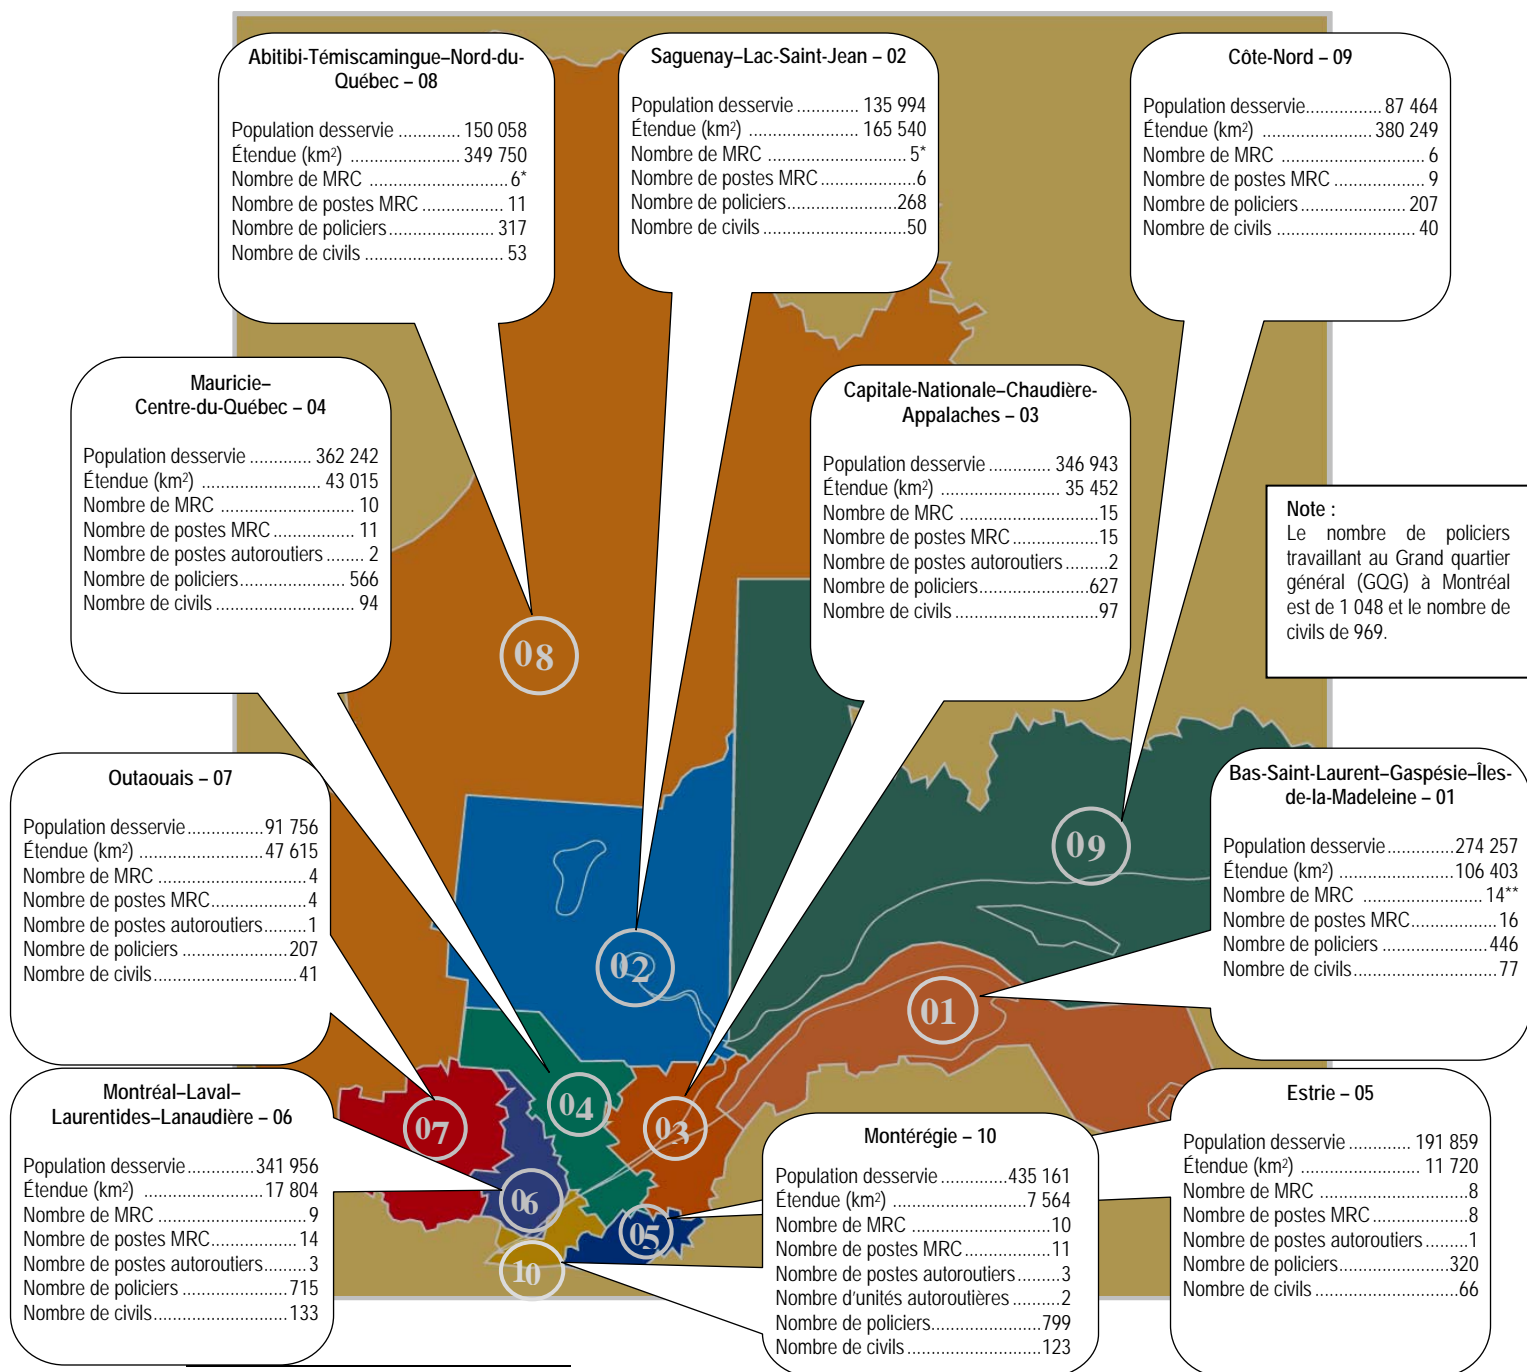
Abitibi-Témiscamingue–Nord-du-Québec – 08

Population desservie ............ 150 058
Étendue (km²) ...................... 349 750
Nombre de MRC ............................6*
Nombre de postes MRC ................ 11
Nombre de policiers ..................... 317
Nombre de civils ............................ 53

Saguenay–Lac-Saint-Jean – 02

Population desservie ............ 135 994
Étendue (km²) ...................... 165 540
Nombre de MRC ............................5*
Nombre de postes MRC ....................6
Nombre de policiers.......................268
Nombre de civils ..............................50

Côte-Nord – 09

Population desservie................87 464
Étendue (km²) ......................380 249
Nombre de MRC ............................ 6
Nombre de postes MRC ................. 9
Nombre de policiers.................... 207
Nombre de civils .......................... 40

Mauricie–Centre-du-Québec – 04

Population desservie ............ 362 242
Étendue (km²) ........................ 43 015
Nombre de MRC ......................... 10
Nombre de postes MRC ................ 11
Nombre de postes autoroutiers ........ 2
Nombre de policiers...................... 566
Nombre de civils ............................ 94

Capitale-Nationale–Chaudière-Appalaches – 03

Population desservie ............ 346 943
Étendue (km²) ...................... 35 452
Nombre de MRC ............................15
Nombre de postes MRC...................15
Nombre de postes autoroutiers .........2
Nombre de policiers.......................627
Nombre de civils ..............................97

Note :
Le nombre de policiers travaillant au Grand quartier général (GQG) à Montréal est de 1 048 et le nombre de civils de 969.

08

Outaouais – 07

Population desservie................91 756
Étendue (km²) .........................47 615
Nombre de MRC ..............................4
Nombre de postes MRC....................4
Nombre de postes autoroutiers.........1
Nombre de policiers .....................207
Nombre de civils.............................41

09

Bas-Saint-Laurent–Gaspésie–Îles-de-la-Madeleine – 01

Population desservie..............274 257
Étendue (km²) ........................106 403
Nombre de MRC ........................14**
Nombre de postes MRC..................16
Nombre de policiers .....................446
Nombre de civils.............................77

02

01

04

07

03

Montréal–Laval–Laurentides–Lanaudière – 06

Population desservie..............341 956
Étendue (km²) ........................17 804
Nombre de MRC ..............................9
Nombre de postes MRC..................14
Nombre de postes autoroutiers.........3
Nombre de policiers .....................715
Nombre de civils...........................133

06

05

10

Montérégie – 10

Population desservie.............435 161
Étendue (km²) ..........................7 564
Nombre de MRC ...........................10
Nombre de postes MRC.................11
Nombre de postes autoroutiers.........3
Nombre d'unités autoroutières .........2
Nombre de policiers.......................799
Nombre de civils...........................123

Estrie – 05

Population desservie ............ 191 859
Étendue (km²) ....................... 11 720
Nombre de MRC ..............................8
Nombre de postes MRC....................8
Nombre de postes autoroutiers .........1
Nombre de policiers.......................320
Nombre de civils ..............................66